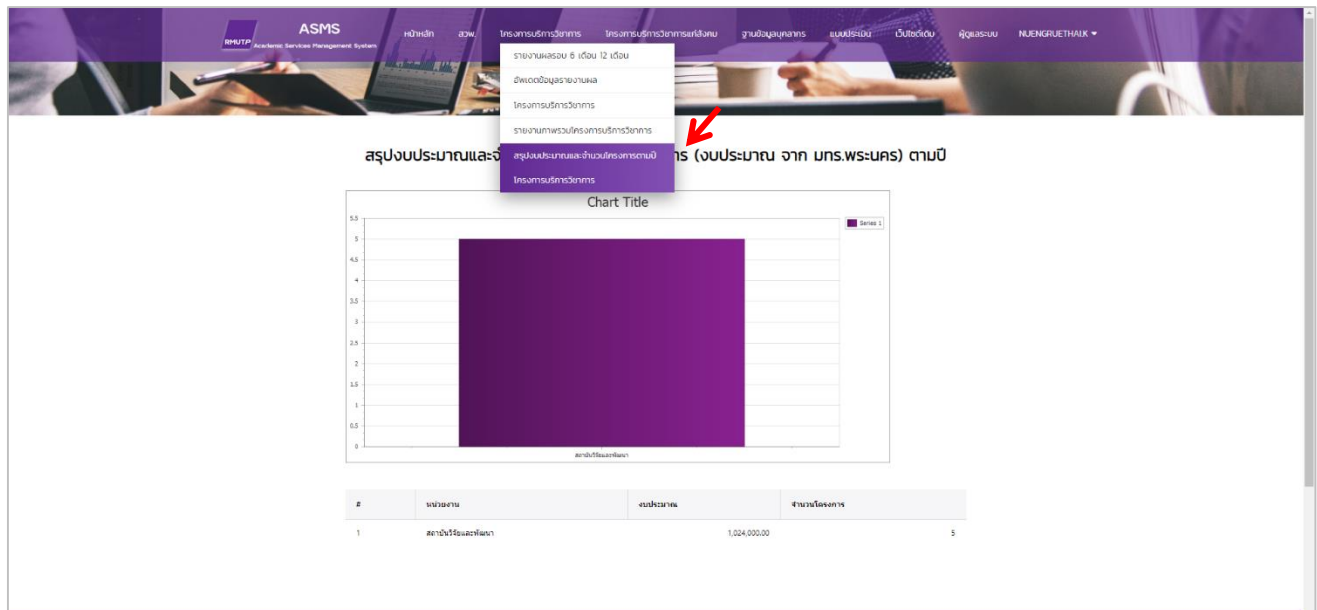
RMUTP ASMS Academic Services Management System

หน้าหลัก สวพ. โครงการบริการวิชาการ โครงการบริการวิชาการแก่สังคม ฐานข้อมูลบุคลากร แบบประเมิน เว็บไซต์เดิม ผู้ดูแลระบบ NUENGRUETHAI.K

รายงานผลรอบ 6 เดือน 12 เดือน
อัพเดตข้อมูลรายงานผล
โครงการบริการวิชาการ
รายงานภาพรวมโครงการบริการวิชาการ
สรุปงบประมาณและจำนวนโครงการตามปี
โครงการบริการวิชาการ

สรุปงบประมาณและจ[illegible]การ (งบประมาณ จาก มทร.พระนคร) ตามปี

Chart Title

5.5
5
4.5
4
3.5
3
2.5
2
1.5
1
0.5
0

Series 1

สถาบันวิจัยและพัฒนา

| # | หน่วยงาน | งบประมาณ | จำนวนโครงการ |
|---|---|---|---|
| 1 | สถาบันวิจัยและพัฒนา | 1,024,000.00 | 5 |